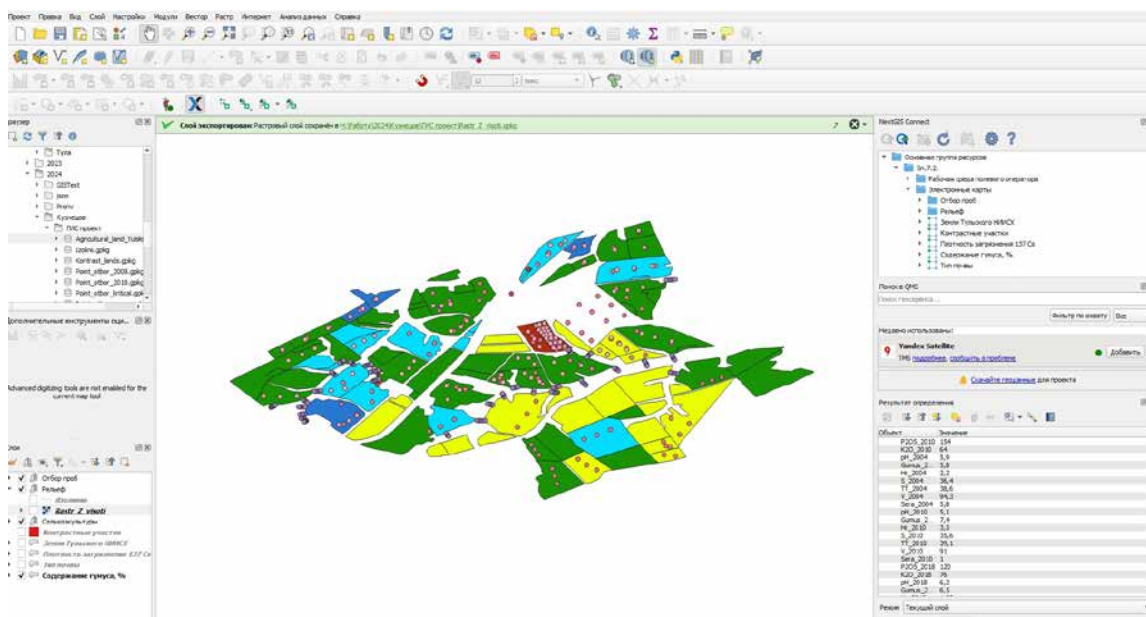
Проект Правка Вид Слой Настройки Модули Вектор Растр Интернет Анализ данных Справка

Слой экспортирован: Растровый слой сохранён в H:\Работы\2024\Кузнецов\ГИС проект\Rastr_Z_visoti.gpkg

раузер

Тула
2023
2024
GISText
json
Points
Кузнецов
ГИС проект
Agricultural_land_Tulsk
Izoline.gpkg
Kontrast_lands.gpkg
Point_otbor_2008.gpkg
Point_otbor_2018.gpkg
Point_otbor_Imitical.gpk

Дополнительные инструменты оци...

Advanced digitizing tools are not enabled for the current map tool

Слои

Отбор проб
Рельеф
Изолинии
Rastr_Z_visoti
Сельхозкультуры
Контрастные участки
Земли Тульского НИИСХ
Плотность загрязнения 137 Cs
Тип почвы
Содержание гумуса, %

NextGIS Connect

Основная группа ресурсов
Sn.7.2
Рабочая среда полевого оператора
Электронные карты
Отбор проб
Рельеф
Земли Тульского НИИСХ
Контрастные участки
Плотность загрязнения 137 Cs
Содержание гумуса, %
Тип почвы

Поиск в QMS
Поиск геосервиса...
Фильтр по охвату
Все
Недавно использованы:
Yandex Satellite
TMS подробнее, сообщить о проблеме
Добавить
Скачайте геоданные для проекта

Результат определения

| Объект | Значение |
|---|---|
| P2O5_2010 | 154 |
| K2O_2010 | 64 |
| pH_2004 | 5,9 |
| Gumus_2... | 5,8 |
| Hr_2004 | 2,2 |
| S_2004 | 36,4 |
| T_2004 | 38,6 |
| V_2004 | 94,3 |
| Sera_2004 | 5,8 |
| pH_2010 | 5,1 |
| Gumus_2... | 7,4 |
| Hr_2010 | 3,3 |
| S_2010 | 35,6 |
| T_2010 | 39,1 |
| V_2010 | 91 |
| Sera_2010 | 1 |
| P2O5_2018 | 120 |
| K2O_2018 | 76 |
| pH_2018 | 6,2 |
| Gumus_2... | 6,5 |

Режим Текущий слой